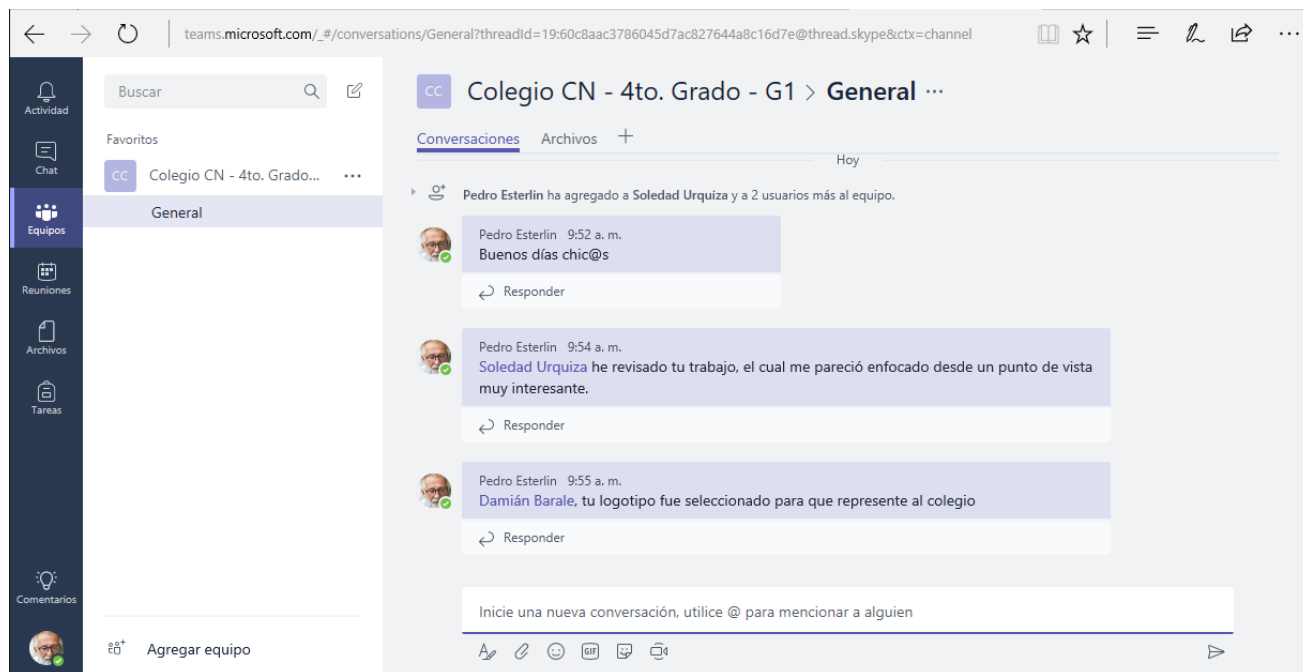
teams.microsoft.com/_#/conversations/General?threadId=19:60c8aac3786045d7ac827644a8c16d7e@thread.skype&ctx=channel

Actividad
Chat
Equipos
Reuniones
Archivos
Tareas
Comentarios

Buscar

Favoritos

CC Colegio CN - 4to. Grado... ···

General

Agregar equipo

CC Colegio CN - 4to. Grado - G1 > General ···

Conversaciones Archivos +

Hoy

Pedro Esterlin ha agregado a Soledad Urquiza y a 2 usuarios más al equipo.

Pedro Esterlin 9:52 a. m.
Buenos días chic@s

Responder

Pedro Esterlin 9:54 a. m.
Soledad Urquiza he revisado tu trabajo, el cual me pareció enfocado desde un punto de vista muy interesante.

Responder

Pedro Esterlin 9:55 a. m.
Damián Barale, tu logotipo fue seleccionado para que represente al colegio

Responder

Inicie una nueva conversación, utilice @ para mencionar a alguien